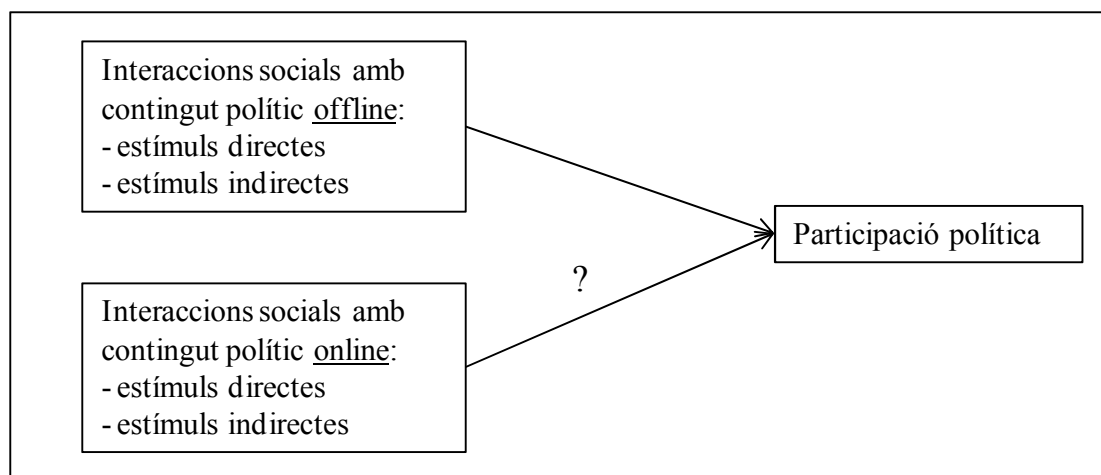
Interaccions socials amb contingut polític offline:
- estímuls directes
- estímuls indirectes

Participació política

?

Interaccions socials amb contingut polític online:
- estímuls directes
- estímuls indirectes